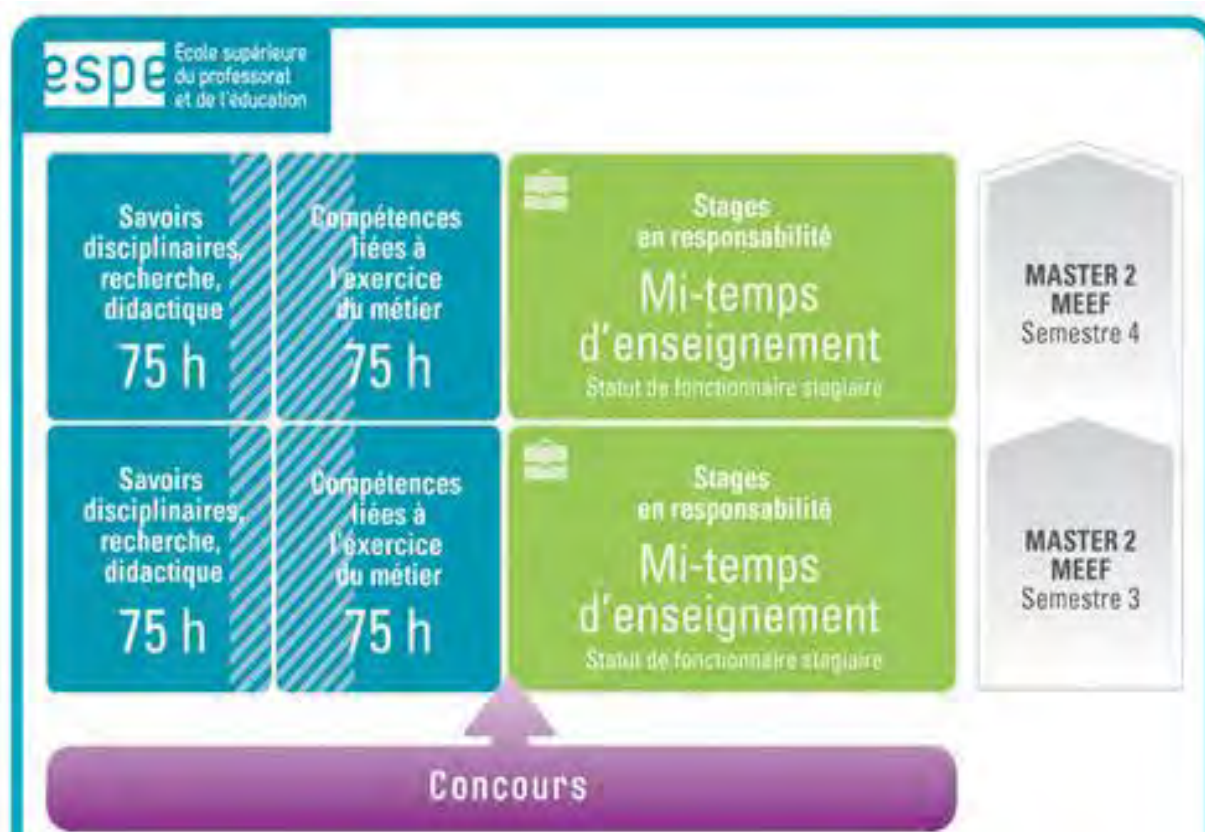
espe Ecole supérieure du professorat et de l'éducation

Savoirs disciplinaires, recherche, didactique
75 h

Compétences liées à l'exercice du métier
75 h

Stages en responsabilité
Mi-temps d'enseignement
Statut de fonctionnaire stagiaire

MASTER 2 MEEF Semestre 4

Savoirs disciplinaires, recherche, didactique
75 h

Compétences liées à l'exercice du métier
75 h

Stages en responsabilité
Mi-temps d'enseignement
Statut de fonctionnaire stagiaire

MASTER 2 MEEF Semestre 3

Concours